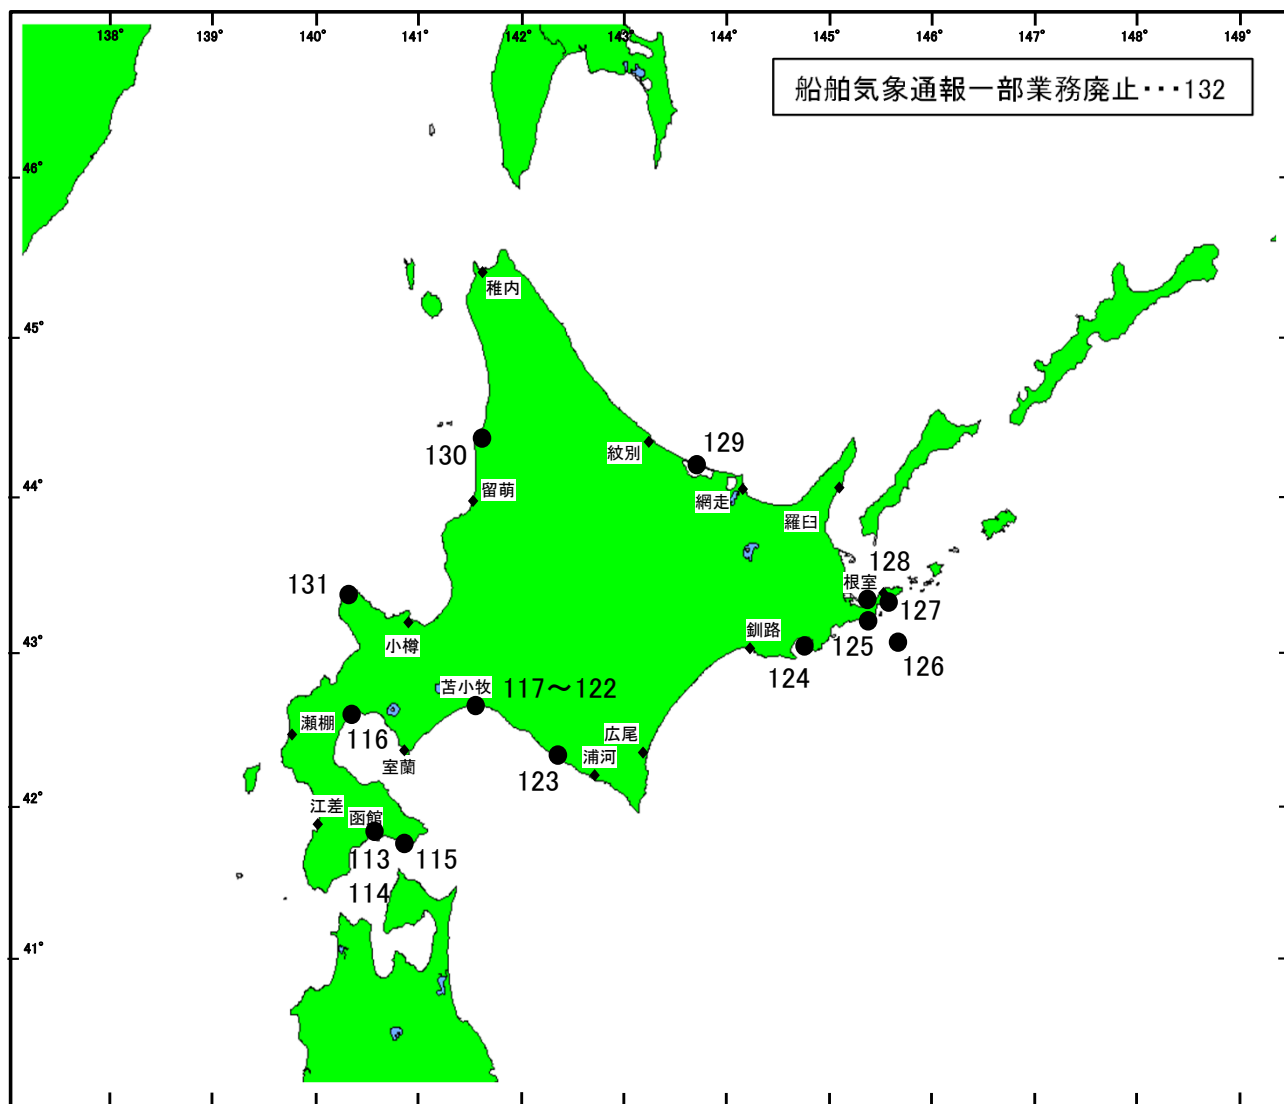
138° 139° 140° 141° 142° 143° 144° 145° 146° 147° 148° 149°

船舶気象通報一部業務廃止・・・132

46°
45°
44°
43°
42°
41°

稚内
130
留萌
紋別
129
網走
羅臼
128
根室
127
125
126
釧路
124
131
小樽
苫小牧
117～122
広尾
浦河
123
瀬棚
116
室蘭
江差
函館
113
115
114